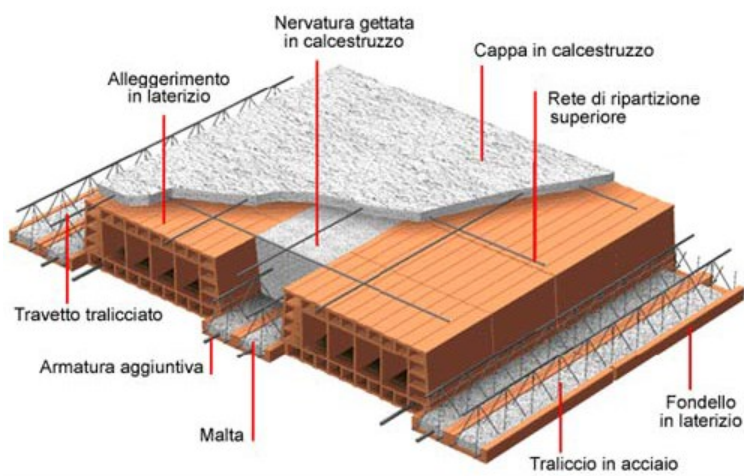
Nervatura gettata in calcestruzzo

Cappa in calcestruzzo

Alleggerimento in laterizio

Rete di ripartizione superiore

Travetto tralicciato

Armatura aggiuntiva

Malta

Fondello in laterizio

Traliccio in acciaio